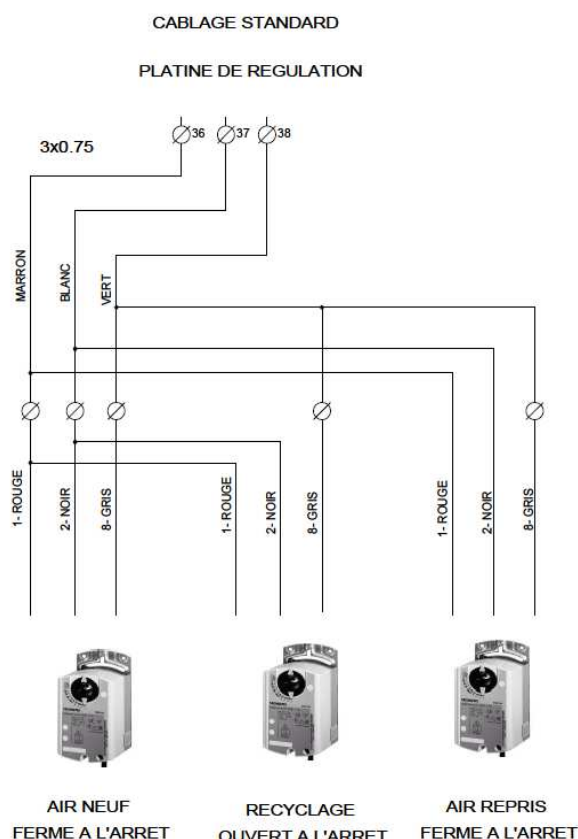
CABLAGE STANDARD

PLATINE DE REGULATION

36 37 38

3x0.75

MARRON

BLANC

VERT

1- ROUGE

2- NOIR

8- GRIS

1- ROUGE

2- NOIR

8- GRIS

1- ROUGE

2- NOIR

8- GRIS

AIR NEUF
FERME A L'ARRET

RECYCLAGE
OUVERT A L'ARRET

AIR REPRIS
FERME A L'ARRET